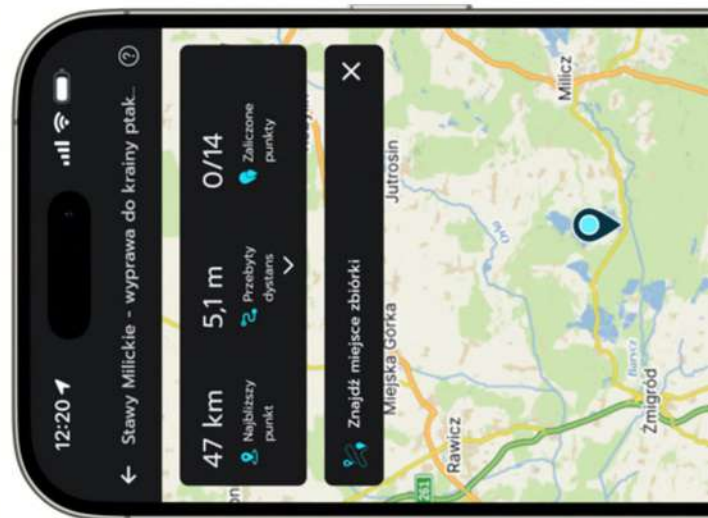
12:20

← Stawy Milickie - wyprawa do krainy ptak...

?

47 km
Najbliższy punkt

5,1 m
Przebyty dystans

0/14
Zaliczone punkty

Znajdź miejsce zbiórki

×

Milicz

Jutrosin

Miejska Górka

Rawicz

Żmigród

Barycz

261